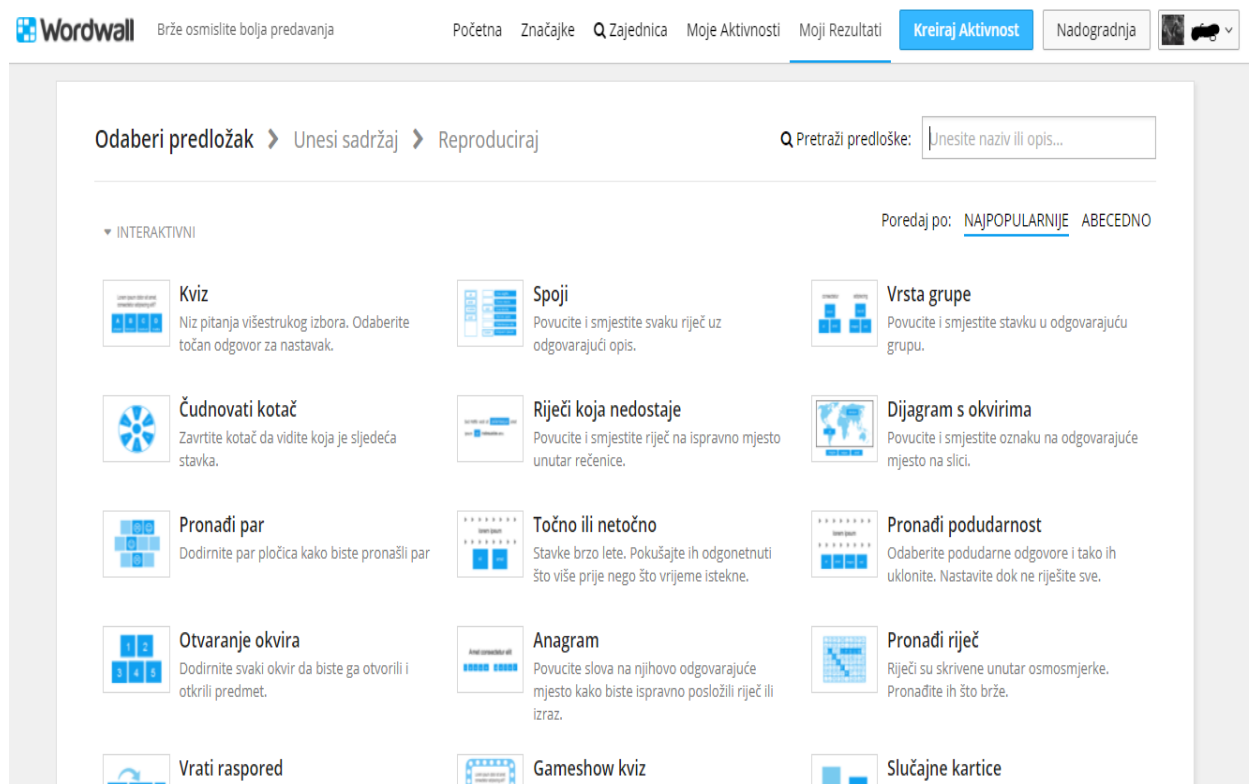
Wordwall Brže osmislite bolja predavanja

Početna Značajke Zajednica Moje Aktivnosti Moji Rezultati Kreiraj Aktivnost Nadogradnja

Odaberi predložak › Unesi sadržaj › Reproduciraj

Pretraži predloške: Unesite naziv ili opis...

INTERAKTIVNI

Poredaj po: NAJPOPULARNIJE ABECEDNO

Kviz
Niz pitanja višestrukog izbora. Odaberite točan odgovor za nastavak.

Spoji
Povucite i smjestite svaku riječ uz odgovarajući opis.

Vrsta grupe
Povucite i smjestite stavku u odgovarajuću grupu.

Čudnovati kotač
Zavrtite kotač da vidite koja je sljedeća stavka.

Riječi koja nedostaje
Povucite i smjestite riječ na ispravno mjesto unutar rečenice.

Dijagram s okvirima
Povucite i smjestite oznaku na odgovarajuće mjesto na slici.

Pronađi par
Dodirnite par pločica kako biste pronašli par

Točno ili netočno
Stavke brzo lete. Pokušajte ih odgonetnuti što više prije nego što vrijeme istekne.

Pronađi podudarnost
Odaberite podudarne odgovore i tako ih uklonite. Nastavite dok ne riješite sve.

Otvaranje okvira
Dodirnite svaki okvir da biste ga otvorili i otkrili predmet.

Anagram
Povucite slova na njihovo odgovarajuće mjesto kako biste ispravno posložili riječ ili izraz.

Pronađi riječ
Riječi su skrivene unutar osmosmjerke. Pronađite ih što brže.

Vrati raspored

Gameshow kviz

Slučajne kartice